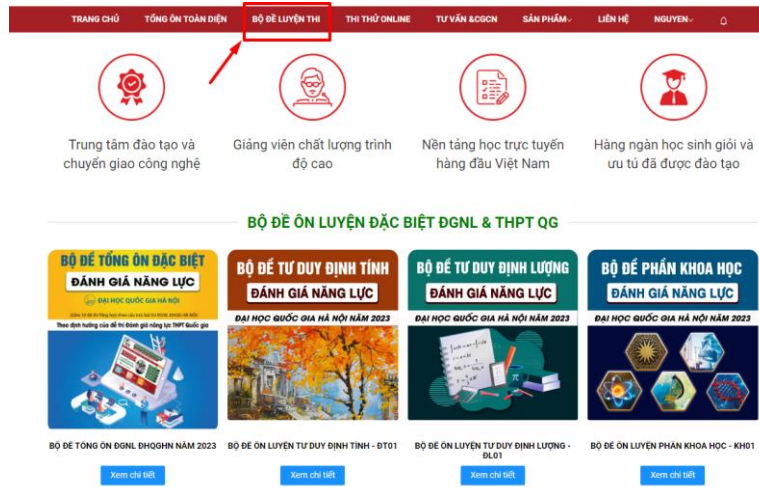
TRANG CHỦ TỔNG ÔN TOÀN DIỆN BỘ ĐỀ LUYỆN THI THI THỬ ONLINE TƯ VẤN &CGCN SẢN PHẨM NGUYEN LIÊN HỆ

Trung tâm đào tạo và chuyển giao công nghệ

Giảng viên chất lượng trình độ cao

Nền tảng học trực tuyến hàng đầu Việt Nam

Hàng ngàn học sinh giỏi và ưu tú đã được đào tạo

BỘ ĐỀ ÔN LUYỆN ĐẶC BIỆT ĐGNL & THPT QG

BỘ ĐỀ TỔNG ÔN ĐẶC BIỆT
ĐÁNH GIÁ NĂNG LỰC
ĐẠI HỌC QUỐC GIA HÀ NỘI
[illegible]
Theo định hướng của đề thi đánh giá năng lực THPT Quốc gia

BỘ ĐỀ TƯ DUY ĐỊNH TÍNH
ĐÁNH GIÁ NĂNG LỰC
ĐẠI HỌC QUỐC GIA HÀ NỘI NĂM 2023

BỘ ĐỀ TƯ DUY ĐỊNH LƯỢNG
ĐÁNH GIÁ NĂNG LỰC
ĐẠI HỌC QUỐC GIA HÀ NỘI NĂM 2023

BỘ ĐỀ PHẦN KHOA HỌC
ĐÁNH GIÁ NĂNG LỰC
ĐẠI HỌC QUỐC GIA HÀ NỘI NĂM 2023

BỘ ĐỀ TỔNG ÔN ĐGNL ĐHQGHN NĂM 2023
Xem chi tiết

BỘ ĐỀ ÔN LUYỆN TƯ DUY ĐỊNH TÍNH - ĐT01
Xem chi tiết

BỘ ĐỀ ÔN LUYỆN TƯ DUY ĐỊNH LƯỢNG - ĐL01
Xem chi tiết

BỘ ĐỀ ÔN LUYỆN PHẦN KHOA HỌC - KH01
Xem chi tiết